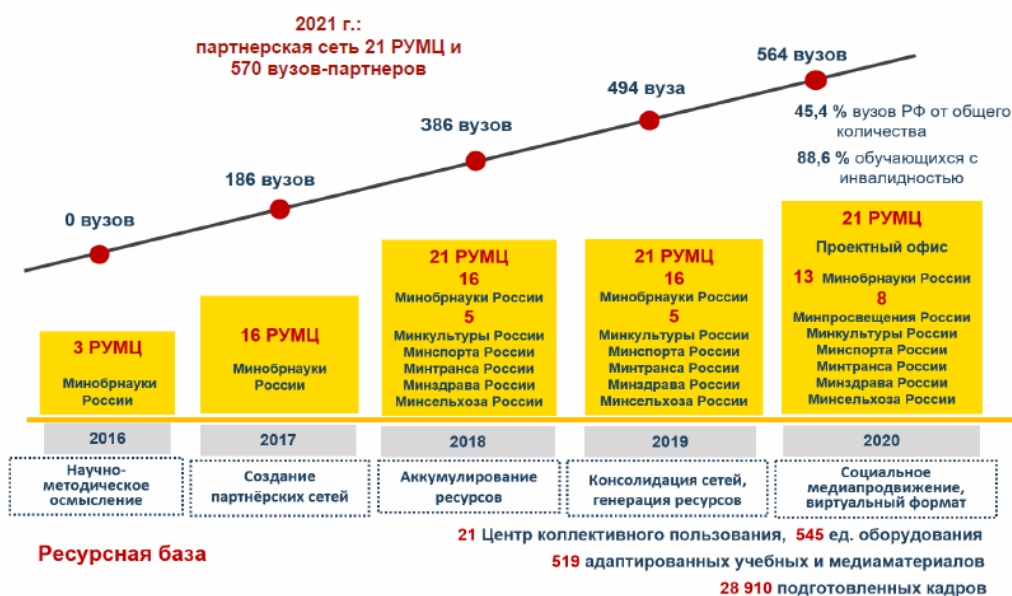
2021 г.:
партнерская сеть 21 РУМЦ и
570 вузов-партнеров

0 вузов
186 вузов
386 вузов
494 вуза
564 вузов

45,4 % вузов РФ от общего количества
88,6 % обучающихся с инвалидностью

3 РУМЦ
Минобрнауки России

16 РУМЦ
Минобрнауки России

21 РУМЦ
16
Минобрнауки России
5
Минкультуры России
Минспорта России
Минтранса России
Минздрава России
Минсельхоза России

21 РУМЦ
16
Минобрнауки России
5
Минкультуры России
Минспорта России
Минтранса России
Минздрава России
Минсельхоза России

21 РУМЦ
Проектный офис
13 Минобрнауки России
8
Минпросвещения России
Минкультуры России
Минспорта России
Минтранса России
Минздрава России
Минсельхоза России

2016
2017
2018
2019
2020

Научно-методическое осмысление
Создание партнёрских сетей
Аккумулирование ресурсов
Консолидация сетей, генерация ресурсов
Социальное медиапродвижение, виртуальный формат

Ресурсная база
21 Центр коллективного пользования, 545 ед. оборудования
519 адаптированных учебных и медиаматериалов
28 910 подготовленных кадров